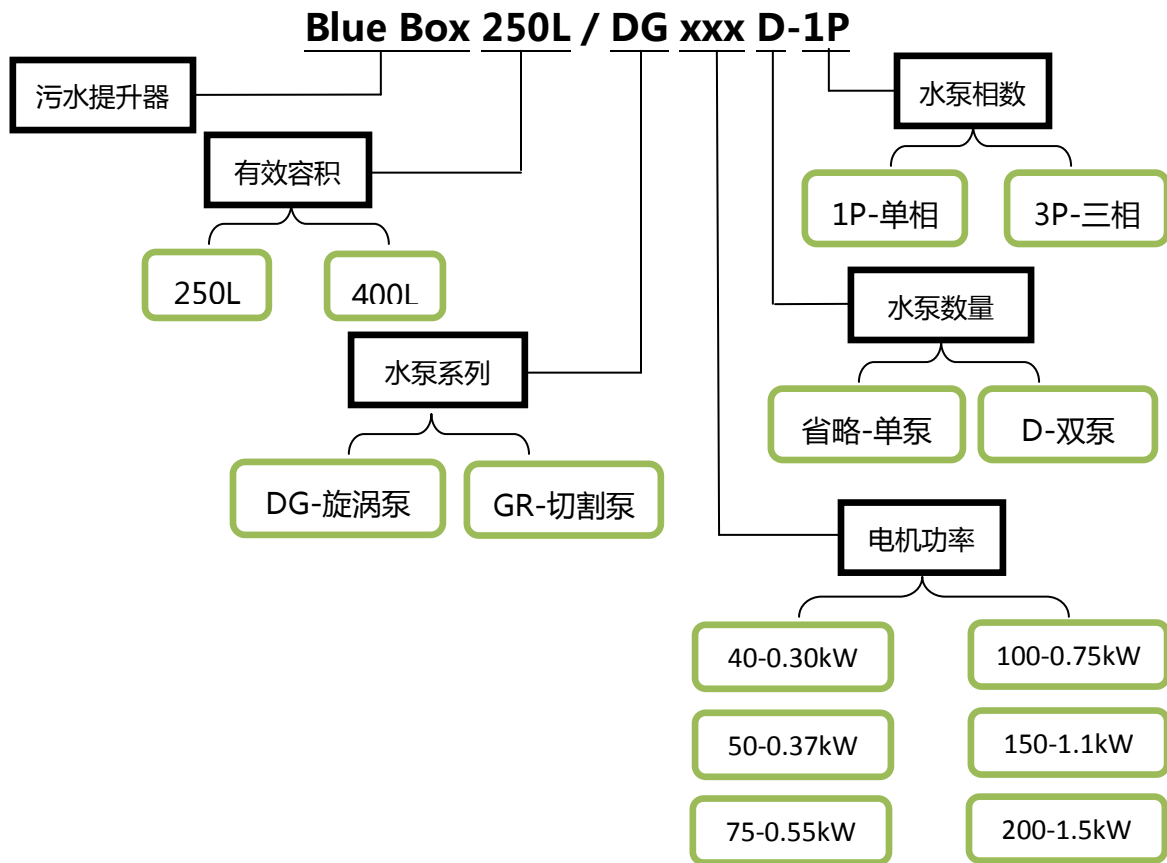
Blue Box 250L / DG xxx D-1P

污水提升器

有效容积

250L

400L

水泵系列

DG-旋涡泵

GR-切割泵

水泵相数

1P-单相

3P-三相

水泵数量

省略-单泵

D-双泵

电机功率

40-0.30kW

100-0.75kW

50-0.37kW

150-1.1kW

75-0.55kW

200-1.5kW